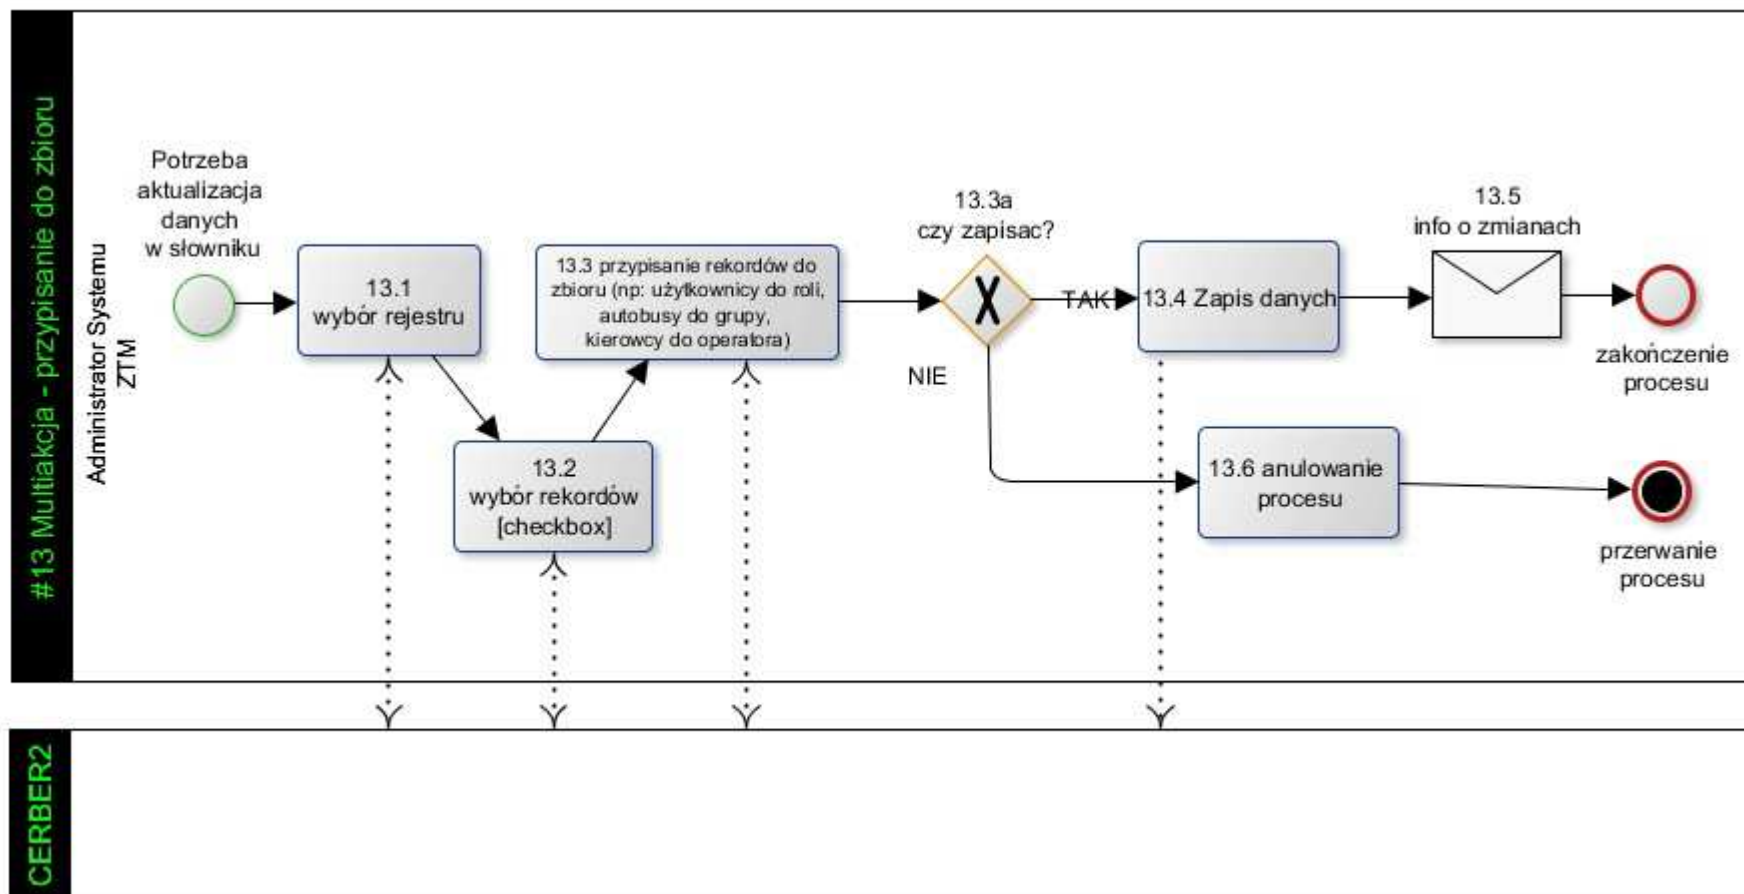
#13 Multiakcja - przypisanie do zbioru

Administrator Systemu ZTM

Potrzeba aktualizacja danych w słowniku

13.1 wybór rejestru

13.2 wybór rekordów [checkbox]

13.3 przypisanie rekordów do zbioru (np: użytkownicy do roli, autobusy do grupy, kierowcy do operatora)

13.3a czy zapisac?

TAK

NIE

13.4 Zapis danych

13.5 info o zmianach

zakończenie procesu

13.6 anulowanie procesu

przerwanie procesu

CERBER2